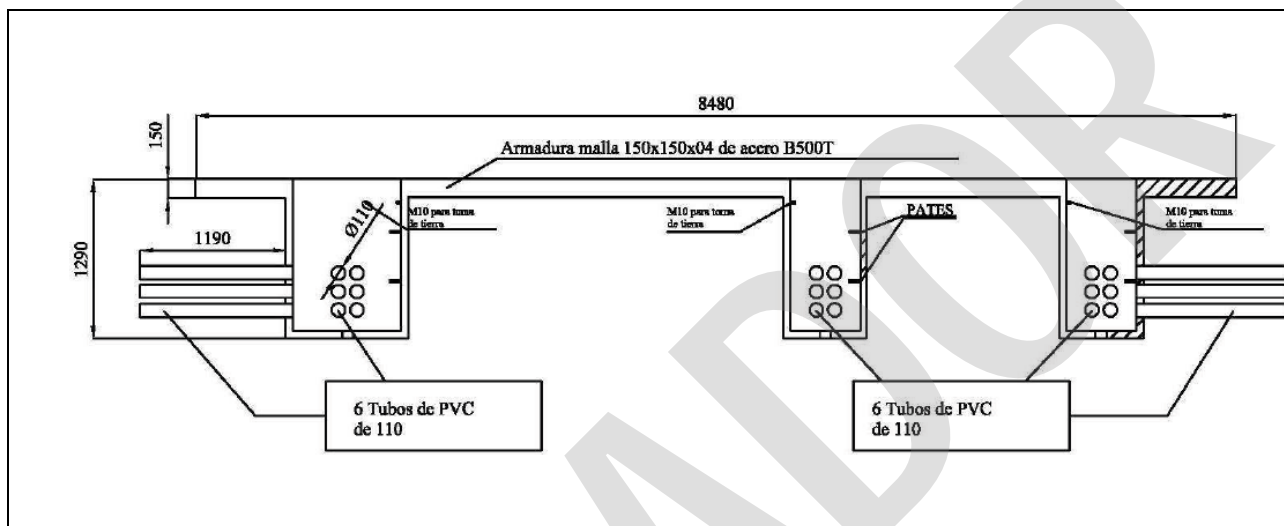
8480

150

Armadura malla 150x150x04 de acero B500T

1290

1190

Ø110

M10 para toma de tierra

M10 para toma de tierra

PATES

M10 para toma de tierra

6 Tubos de PVC de 110

6 Tubos de PVC de 110

ADOR